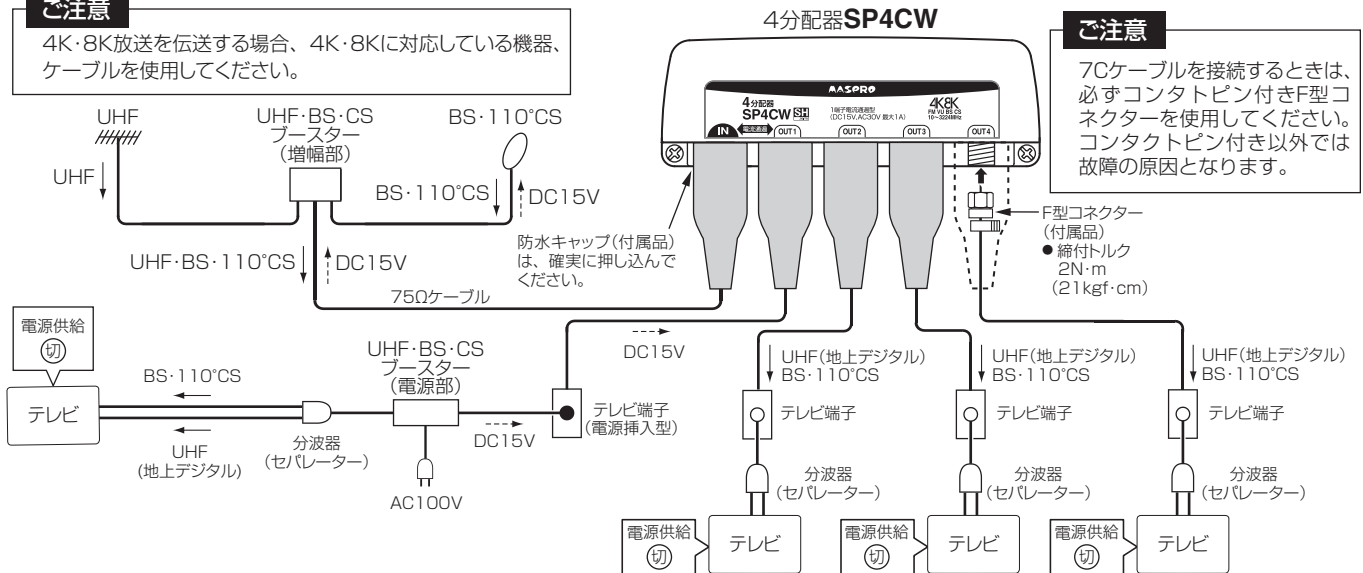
ご注意

4K·8K放送を伝送する場合、4K·8Kに対応している機器、ケーブルを使用してください。

4分配器**SP4CW**

ご注意

7Cケーブルを接続するときは、必ずコンタトピン付きF型コネクターを使用してください。コンタクトピン付き以外では故障の原因となります。

MASPRO

4分配器
SP4CW SH

1端子電流通過型
(DC15V,AC30V 最大1A)

4K8K
FM VU BS CS
10~3224MHz

IN 電流通過 OUT1 OUT2 OUT3 OUT4

UHF

UHF·BS·CS
ブースター
(増幅部)

BS·110°CS

UHF

BS·110°CS

DC15V

UHF·BS·110°CS

DC15V

防水キャップ(付属品)は、確実に押し込んでください。

75Ωケーブル

F型コネクター
(付属品)
● 締付トルク
2N·m
(21kgf·cm)

電源供給
㊁

テレビ

BS·110°CS

UHF
(地上デジタル)

分波器
(セパレーター)

UHF·BS·CS
ブースター
(電源部)

AC100V

DC15V

DC15V

テレビ端子
(電源挿入型)

UHF(地上デジタル)
BS·110°CS

テレビ端子

分波器
(セパレーター)

電源供給
㊁

テレビ

UHF(地上デジタル)
BS·110°CS

テレビ端子

分波器
(セパレーター)

電源供給
㊁

テレビ

UHF(地上デジタル)
BS·110°CS

テレビ端子

分波器
(セパレーター)

電源供給
㊁

テレビ